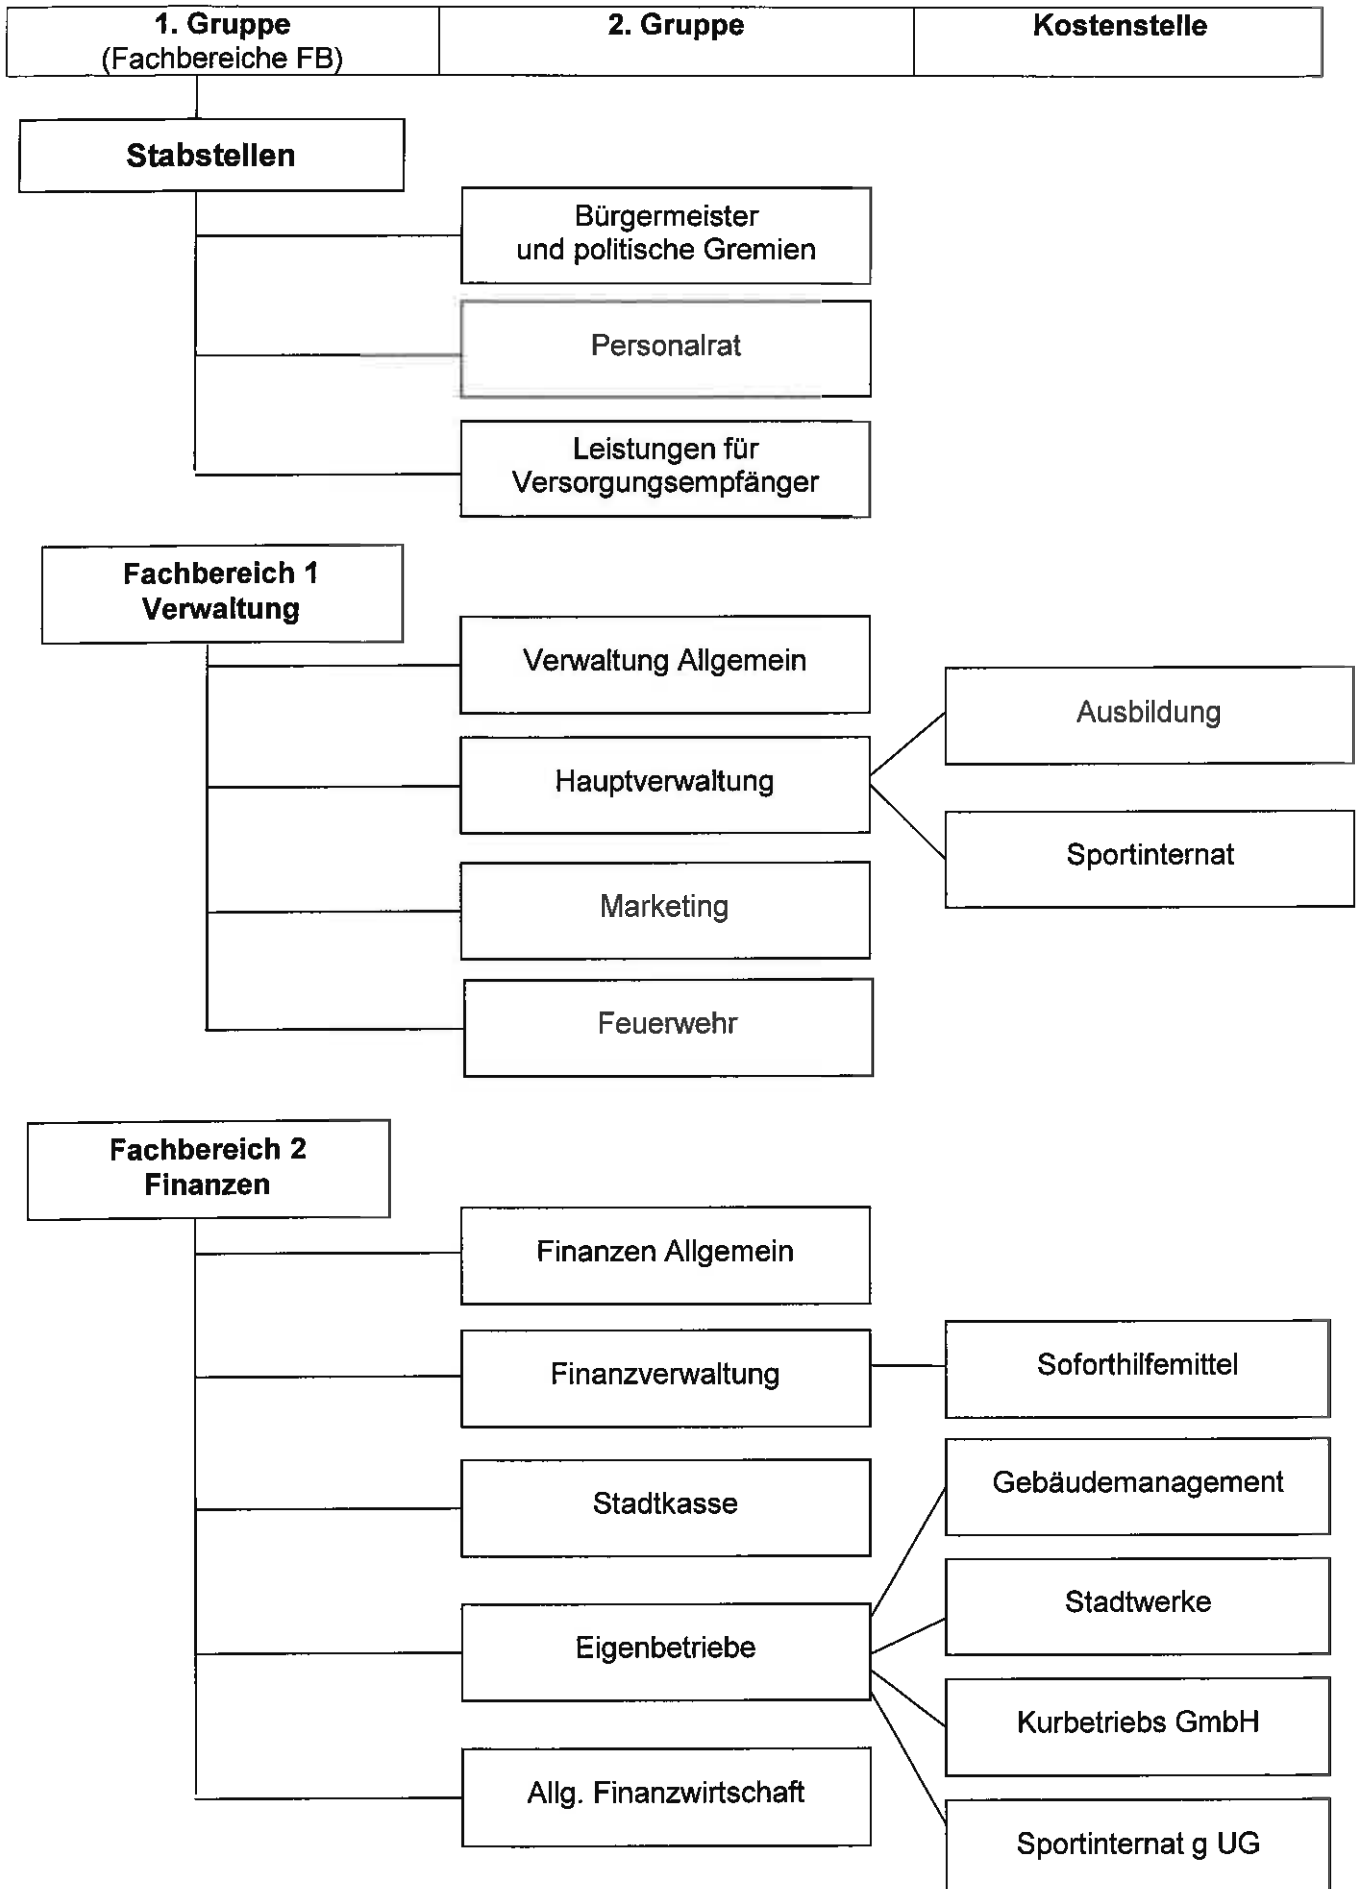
| 1. Gruppe (Fachbereiche FB) | 2. Gruppe | Kostenstelle |
|---|---|---|

Stabstellen

Bürgermeister und politische Gremien

Personalrat

Leistungen für Versorgungsempfänger

Fachbereich 1 Verwaltung

Verwaltung Allgemein

Hauptverwaltung

Ausbildung

Sportinternat

Marketing

Feuerwehr

Fachbereich 2 Finanzen

Finanzen Allgemein

Finanzverwaltung

Soforthilfemittel

Stadtkasse

Eigenbetriebe

Gebäudemanagement

Stadtwerke

Kurbetriebs GmbH

Sportinternat g UG

Allg. Finanzwirtschaft